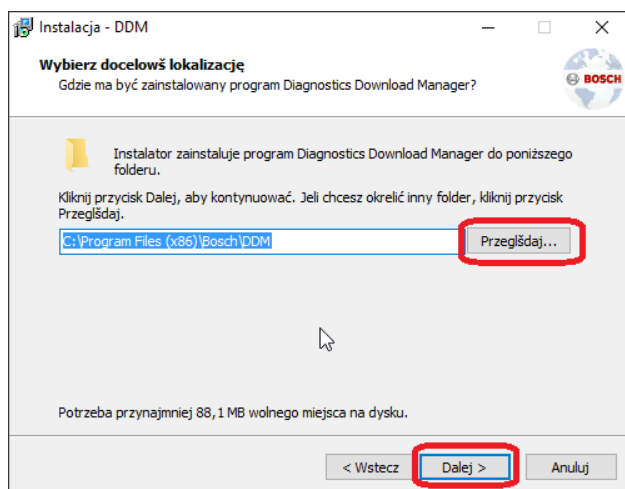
Instalacja - DDM

Wybierz docelowś lokalizację
Gdzie ma być zainstalowany program Diagnostics Download Manager?

BOSCH

Instalator zainstaluje program Diagnostics Download Manager do poniższego folderu.

Kliknij przycisk Dalej, aby kontynuować. Jeli chcesz okrelić inny folder, kliknij przycisk Przeglśdaj.

C:\Program Files (x86)\Bosch\DDM

Przeglśdaj...

Potrzeba przynajmniej 88,1 MB wolnego miejsca na dysku.

< Wstecz

Dalej >

Anuluj